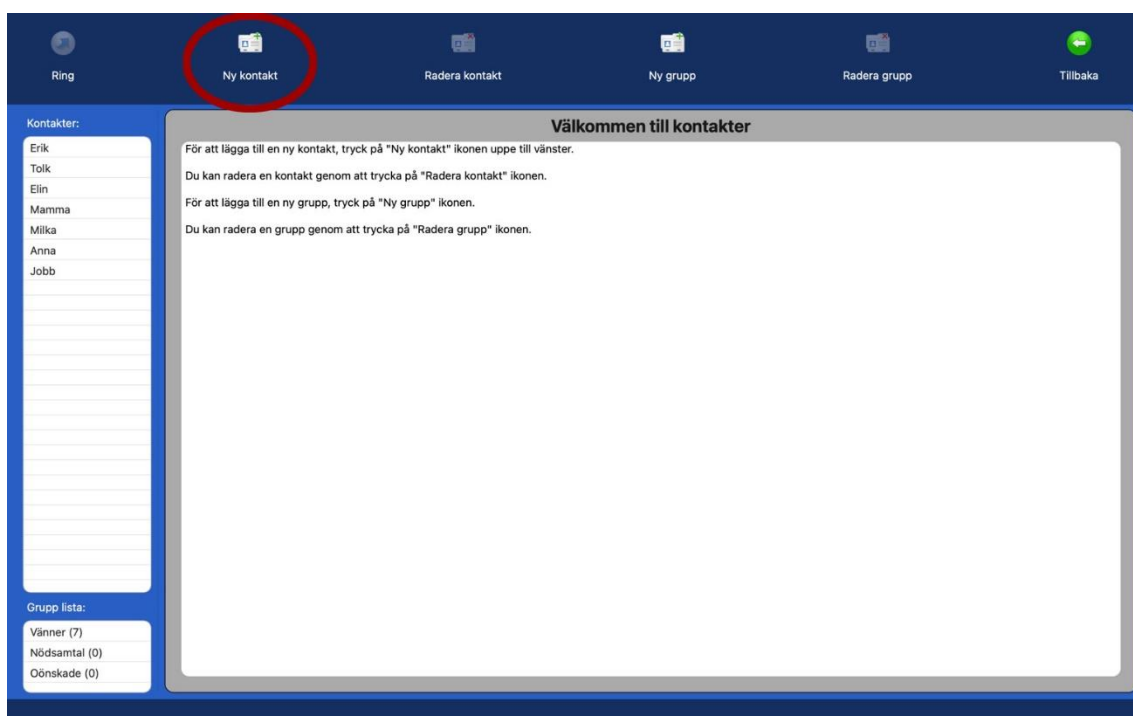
Ring

Ny kontakt

Radera kontakt

Ny grupp

Radera grupp

Tillbaka

Kontakter:

Erik
Tolk
Elin
Mamma
Milka
Anna
Jobb

Välkommen till kontakter

För att lägga till en ny kontakt, tryck på "Ny kontakt" ikonen uppe till vänster.

Du kan radera en kontakt genom att trycka på "Radera kontakt" ikonen.

För att lägga till en ny grupp, tryck på "Ny grupp" ikonen.

Du kan radera en grupp genom att trycka på "Radera grupp" ikonen.

Grupp lista:

Vänner (7)
Nödsamtal (0)
Oönskade (0)